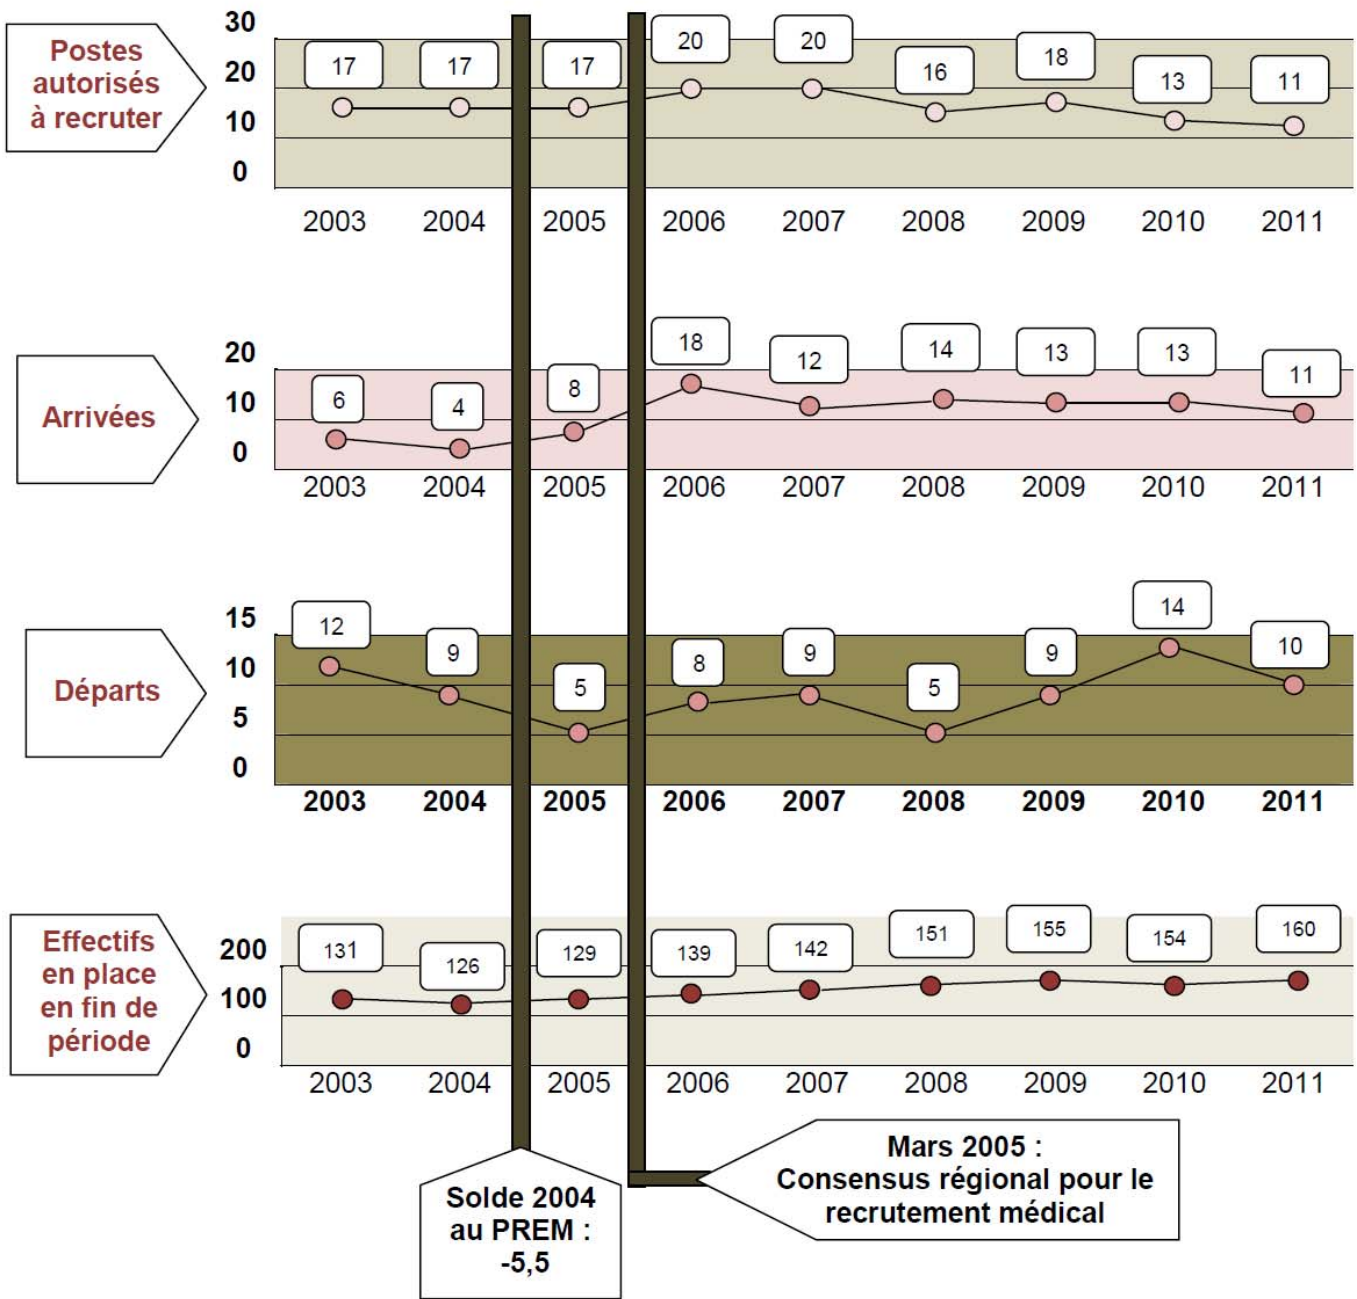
Postes autorisés à recruter

30
20
10
0

17 17 17 20 20 16 18 13 11

2003 2004 2005 2006 2007 2008 2009 2010 2011

Arrivées

20
10
0

6 4 8 18 12 14 13 13 11

2003 2004 2005 2006 2007 2008 2009 2010 2011

Départs

15
10
5
0

12 9 5 8 9 5 9 14 10

2003 2004 2005 2006 2007 2008 2009 2010 2011

Effectifs en place en fin de période

200
100
0

131 126 129 139 142 151 155 154 160

2003 2004 2005 2006 2007 2008 2009 2010 2011

Solde 2004 au PREM : -5,5

Mars 2005 : Consensus régional pour le recrutement médical